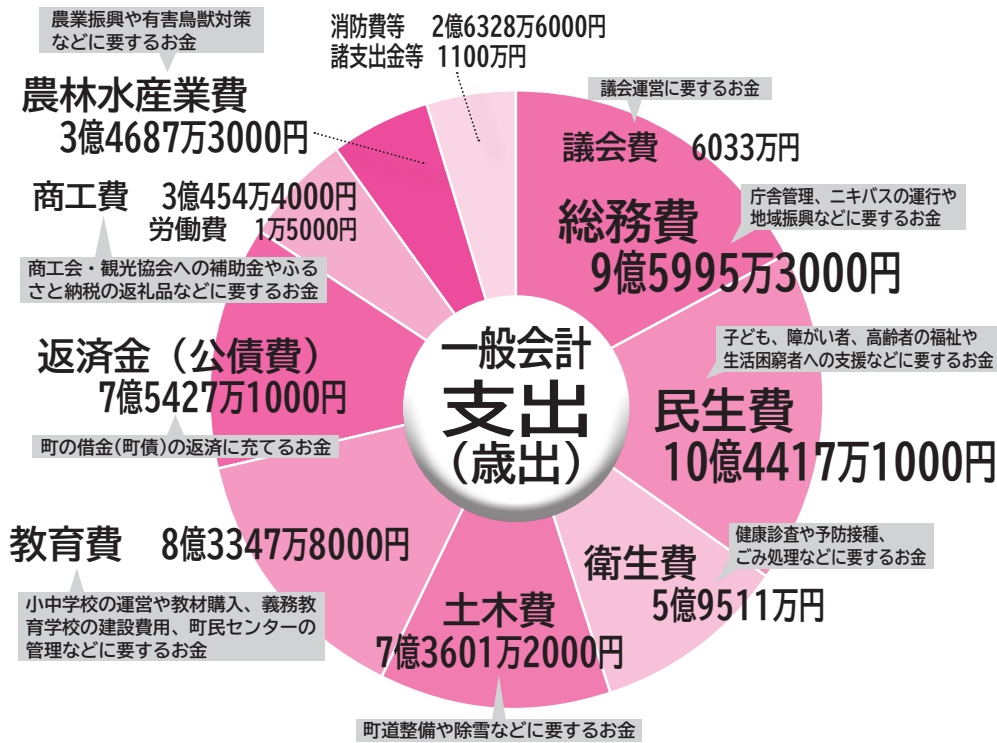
農業振興や有害鳥獣対策などに要するお金

農林水産業費
3億4687万3000円

消防費等　2億6328万6000円
諸支出金等　1100万円

議会運営に要するお金

議会費　6033万円

総務費
9億5995万3000円

庁舎管理、ニキバスの運行や地域振興などに要するお金

商工費　3億454万4000円
労働費　1万5000円

商工会・観光協会への補助金やふるさと納税の返礼品などに要するお金

一般会計
支出
（歳出）

子ども、障がい者、高齢者の福祉や生活困窮者への支援などに要するお金

民生費
10億4417万1000円

返済金（公債費）
7億5427万1000円

町の借金（町債）の返済に充てるお金

教育費　8億3347万8000円

小中学校の運営や教材購入、義務教育学校の建設費用、町民センターの管理などに要するお金

健康診査や予防接種、ごみ処理などに要するお金

衛生費
5億9511万円

土木費
7億3601万2000円

町道整備や除雪などに要するお金